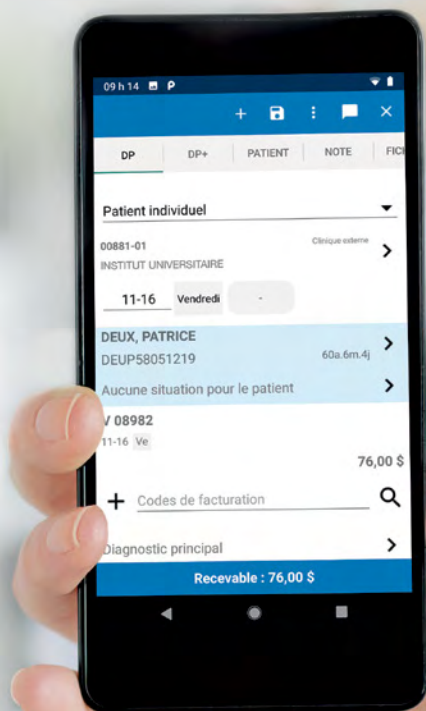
09 h 14

+

DP | DP+ | PATIENT | NOTE | FICI

Patient individuel

00881-01
Clinique externe
INSTITUT UNIVERSITAIRE

11-16 Vendredi -

DEUX, PATRICE
DEUP58051219
60a.6m.4j
Aucune situation pour le patient

V 08982
11-16 Ve
76,00 $

+ Codes de facturation

Diagnostic principal

Recevable : 76,00 $